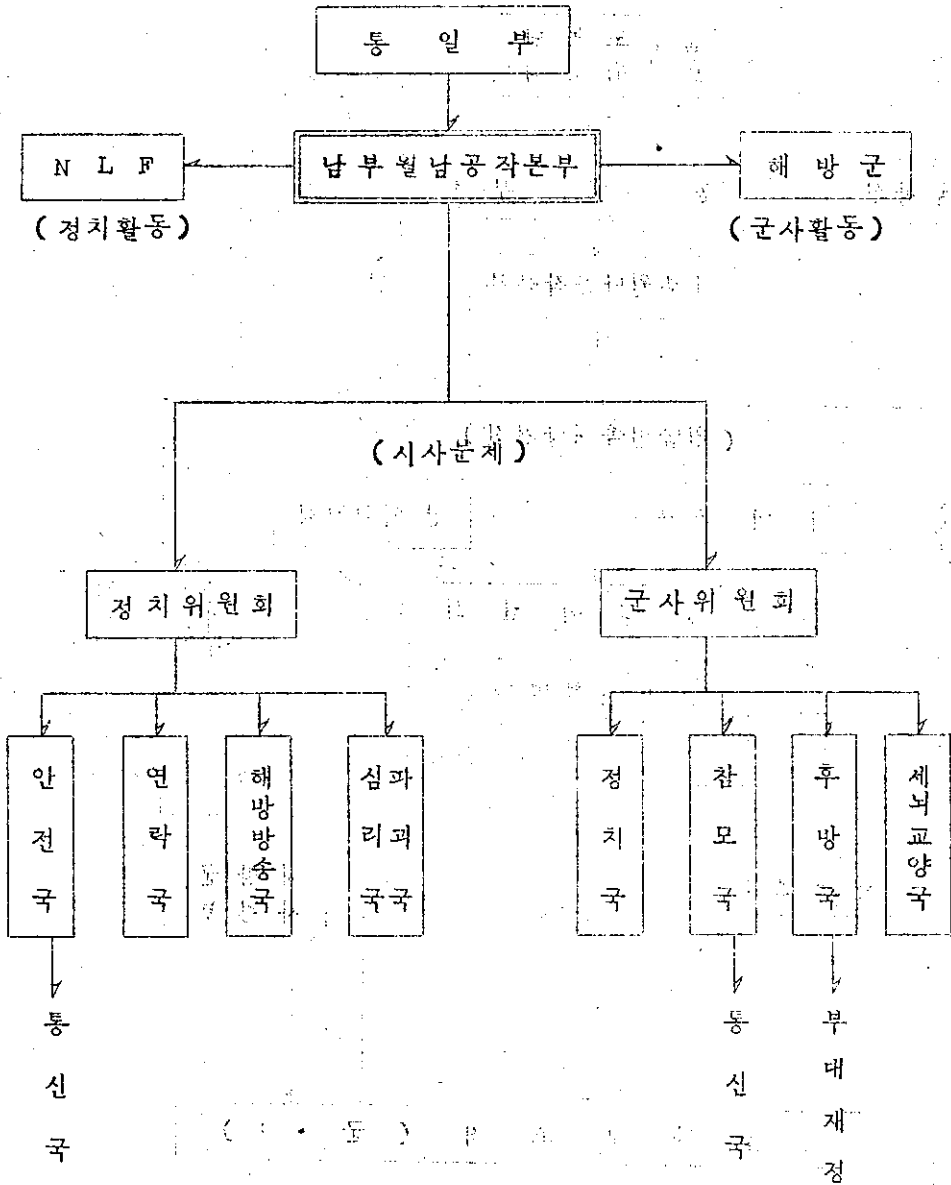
통 일 부

N L F

(정치활동)

남부월남공작본부

해 방 군

(군사활동)

(시사문제)

정치위원회

군사위원회

안전국

연락국

해방방송국

심리국

과괴국

정치국

참모국

후방국

세뇌교양국

통신국

통신국

부대재정